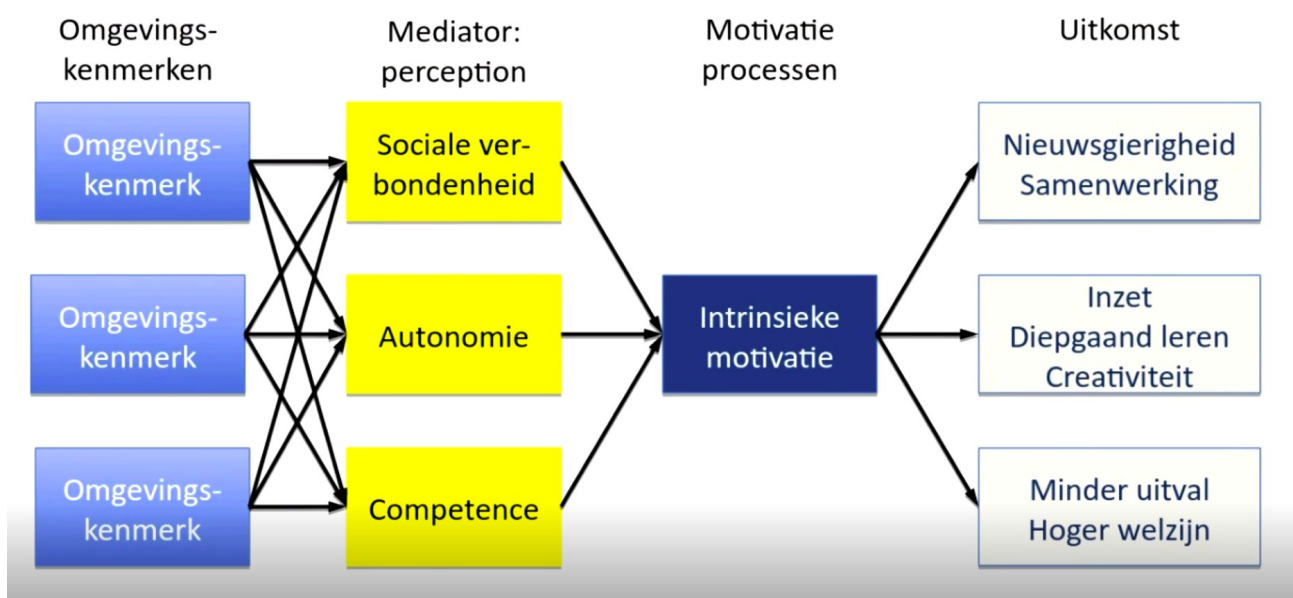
Omgevingskenmerken

Mediator: perception

Motivatie processen

Uitkomst

Omgevingskenmerk

Omgevingskenmerk

Omgevingskenmerk

Sociale verbondenheid

Autonomie

Competence

Intrinsieke motivatie

Nieuwsgierigheid
Samenwerking

Inzet
Diepgaand leren
Creativiteit

Minder uitval
Hoger welzijn